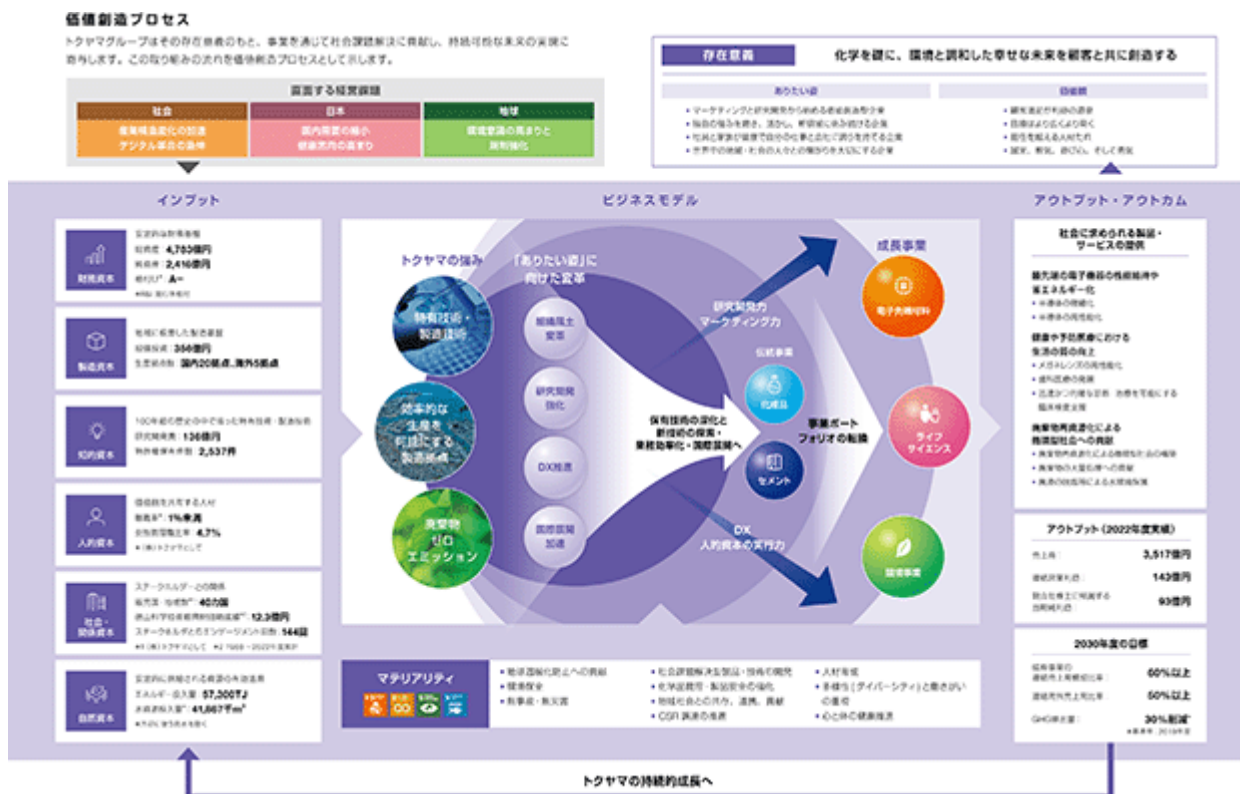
価値創造プロセス

トクヤマグループはその存在意義のもと、事業を通じて社会課題解決に貢献し、持続可能な未来の実現に寄与します。この取り組みの流れを価値創造プロセスとして示します。

直面する経営課題

| 社会 | 日本 | 地球 |
|---|---|---|
| 価値観急変化の加速 デジタル革命の急伸 | 国内需要の縮小 健康志向の高まり | 環境意識の高まりと規制強化 |

存在意義　化学を礎に、環境と調和した幸せな未来を顧客と共に創造する

ありたい姿
・マーケティングと研究開発から始める価値創造型企業
・独自の強みを磨き、活かし、新領域に挑み続ける企業
・社員と家族が誇りで自分の仕事と会社に誇りを持てる企業
・世界中の地域・社会の人々との繋がりを大切にする企業

価値観
・顧客満足の追求
・自由より広く深く
・能力を超える人材たれ
・誠実、情熱、遊び心、そして勇気

インプット

財務資本
安定的な財務基盤
総資産 4,783億円
純資産 2,416億円
格付け* A=
*R&I 発行体格付

製造資本
地域に根差した製造基盤
設備投資 356億円
生産拠点数 国内20拠点、海外5拠点

知的資本
100年超の歴史の中で培った特有技術・製造技術
研究開発費 136億円
特許保有件数 2,537件

人的資本
価値観を共有する人材
離職率* 1%未満
女性管理職比率 4.7%
*(株)トクヤマとして

社会・関係資本
ステークホルダーとの関係
販売国・地域数* 40カ国
徳山科学技術振興財団助成数* 12.3億円
ステークホルダーとのエンゲージメント回数 144回
*1 (株)トクヤマとして *2 1989～2022年累計

自然資本
安定的に供給される資源の有効活用
エネルギー総使用量* 57,300TJ
水資源取水量* 41,867千m³
*外部に販売する分を除く

ビジネスモデル

トクヤマの強み
特有技術・製造技術
効率的な生産を可能にする製造技術
廃棄物ゼロエミッション

「ありたい姿」に向けた変革
組織風土変革
研究開発強化
DX推進
国際展開加速

研究開発力 マーケティング力
保有技術の深化と新領域の探索・業務効率化・国際展開へ
DX、人的資本の実行力

伝統事業
化成品
セメント
事業ポートフォリオの転換

成長事業
電子先端材料
ライフサイエンス
環境事業

アウトプット・アウトカム

社会に求められる製品・サービスの提供

最先端の電子機器の性能維持や省エネルギー化
・半導体の微細化
・半導体の高性能化

健康や予防医療における生活の質の向上
・メガトレンドの高性能化
・歯科医療の発展
・迅速かつ的確な診断・治療を可能にする臨床検査支援

廃棄物再資源化による循環型社会への貢献
・廃棄物再資源化による循環型社会の構築
・廃棄物の大量処理への貢献
・廃棄の持続可能による環境負荷

アウトプット（2022年度実績）
売上高 3,517億円
連結経常利益 143億円
独占生産で発揮される当期純利益 93億円

2030年度の目標
成長事業の連結売上高構成比率 60%以上
海外売上高比率 50%以上
GHG排出量* 30%削減*
*基準年：2019年度

マテリアリティ
・地球温暖化防止への貢献
・循環型社会
・保安・防災
・社会課題解決型製品・技術の開発
・化学品管理・製品安全の強化
・地域社会との共存、連携、貢献
・CSR調達の推進
・人材育成
・多様性（ダイバーシティ）と働きがいの重視
・心と体の健康推進

トクヤマの持続的成長へ